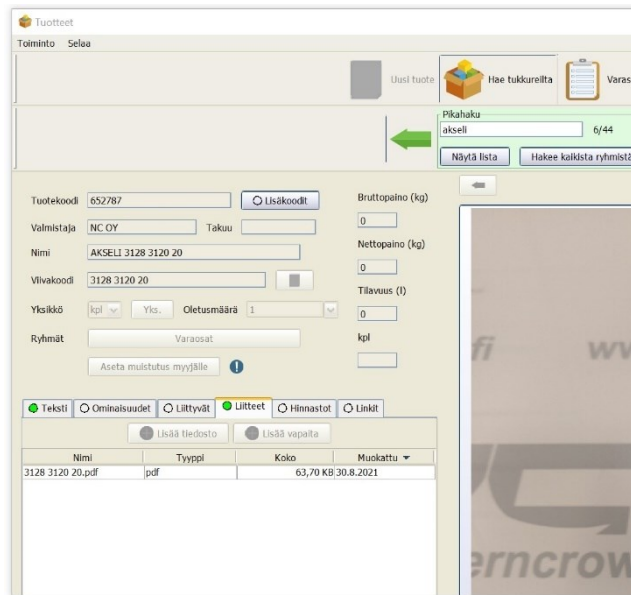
Tuotteet

Toiminto Selaa

Uusi tuote Hae tukkureilta Varas

Pikahaku
akseli 6/44
Näytä lista Hakee kaikista ryhmistä

Tuotekoodi 652787 Lisäkoodit
Valmistaja NC OY Takuu
Nimi AKSELI 3128 3120 20
Viivakoodi 3128 3120 20
Yksikkö kpl Yks. Oletusmäärä 1
Ryhmät Varaosat
Aseta muistutus myyjälle

Bruttopaino (kg)
0
Nettopaino (kg)
0
Tilavuus (l)
0
kpl

Teksti Ominaisuudet Liittyvät Liitteet Hinnastot Linkit

Lisää tiedosto Lisää vapaita

| Nimi | Tyyppi | Koko | Muokattu |
|---|---|---|---|
| 3128 3120 20.pdf | pdf | 63,70 KB | 30.8.2021 |

fi ww
erncrow